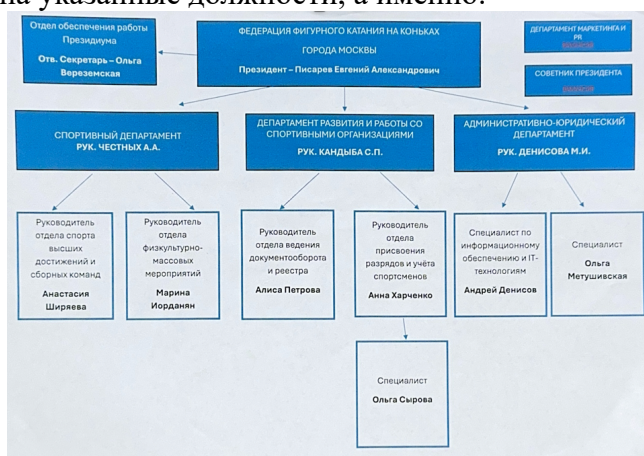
на указанные должности, а именно:

Отдел обеспечения работы Президиума
Отв. Секретарь – Ольга Вереземская

ФЕДЕРАЦИЯ ФИГУРНОГО КАТАНИЯ НА КОНЬКАХ ГОРОДА МОСКВЫ
Президент – Писарев Евгений Александрович

ДЕПАРТАМЕНТ МАРКЕТИНГА И PR
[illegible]

СОВЕТНИК ПРЕЗИДЕНТА
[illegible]

СПОРТИВНЫЙ ДЕПАРТАМЕНТ
РУК. ЧЕСТНЫХ А.А.

ДЕПАРТАМЕНТ РАЗВИТИЯ И РАБОТЫ СО СПОРТИВНЫМИ ОРГАНИЗАЦИЯМИ
РУК. КАНДЫБА С.П.

АДМИНИСТРАТИВНО-ЮРИДИЧЕСКИЙ ДЕПАРТАМЕНТ
РУК. ДЕНИСОВА М.И.

Руководитель отдела спорта высших достижений и сборных команд
Анастасия Ширяева

Руководитель отдела физкультурно-массовых мероприятий
Марина Иорданян

Руководитель отдела ведения документооборота и реестра
Алиса Петрова

Руководитель отдела присвоения разрядов и учёта спортсменов
Анна Харченко

Специалист по информационному обеспечению и IT-технологиям
Андрей Денисов

Специалист
Ольга Метушивская

Специалист
Ольга Сырова